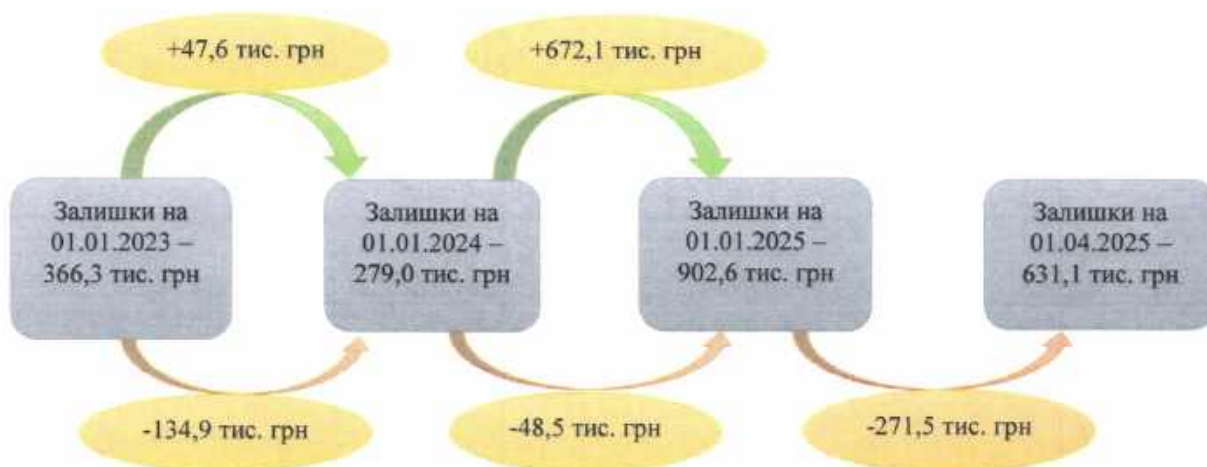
+47,6 тис. грн

+672,1 тис. грн

Залишки на 01.01.2023 – 366,3 тис. грн

Залишки на 01.01.2024 – 279,0 тис. грн

Залишки на 01.01.2025 – 902,6 тис. грн

Залишки на 01.04.2025 – 631,1 тис. грн

-134,9 тис. грн

-48,5 тис. грн

-271,5 тис. грн